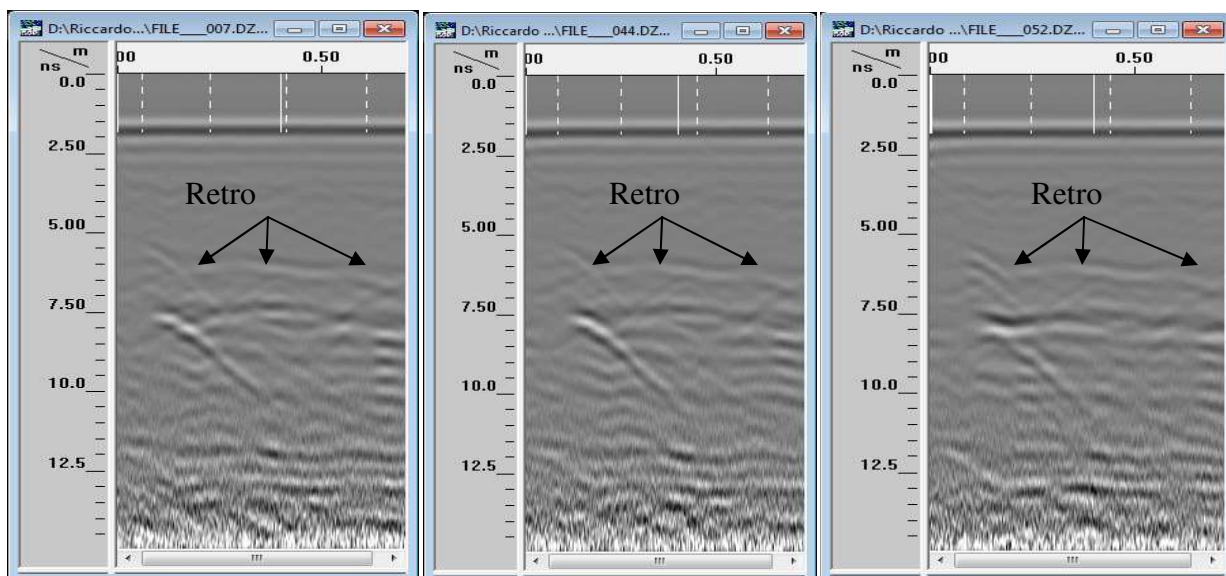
D:\Riccardo...\FILE___007.DZ...

m
ns

00 0.50

0.0
2.50
5.00
7.50
10.0
12.5

Retro

D:\Riccardo ...\FILE___044.DZ...

m
ns

00 0.50

0.0
2.50
5.00
7.50
10.0
12.5

Retro

D:\Riccardo ...\FILE___052.DZ...

m
ns

00 0.50

0.0
2.50
5.00
7.50
10.0
12.5

Retro